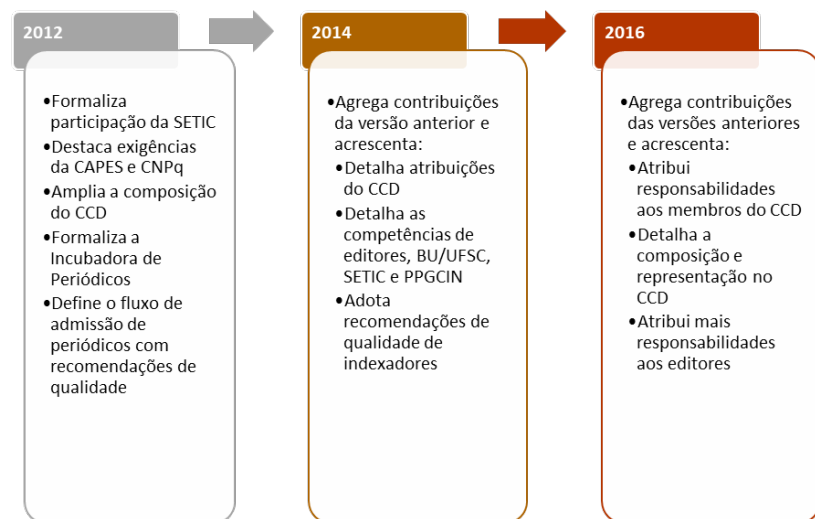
2012

•Formaliza participação da SETIC
•Destaca exigências da CAPES e CNPq
•Amplia a composição do CCD
•Formaliza a Incubadora de Periódicos
•Define o fluxo de admissão de periódicos com recomendações de qualidade

2014

•Agrega contribuições da versão anterior e acrescenta:
•Detalha atribuições do CCD
•Detalha as competências de editores, BU/UFSC, SETIC e PPGCIN
•Adota recomendações de qualidade de indexadores

2016

•Agrega contribuições das versões anteriores e acrescenta:
•Atribui responsabilidades aos membros do CCD
•Detalha a composição e representação no CCD
•Atribui mais responsabilidades aos editores